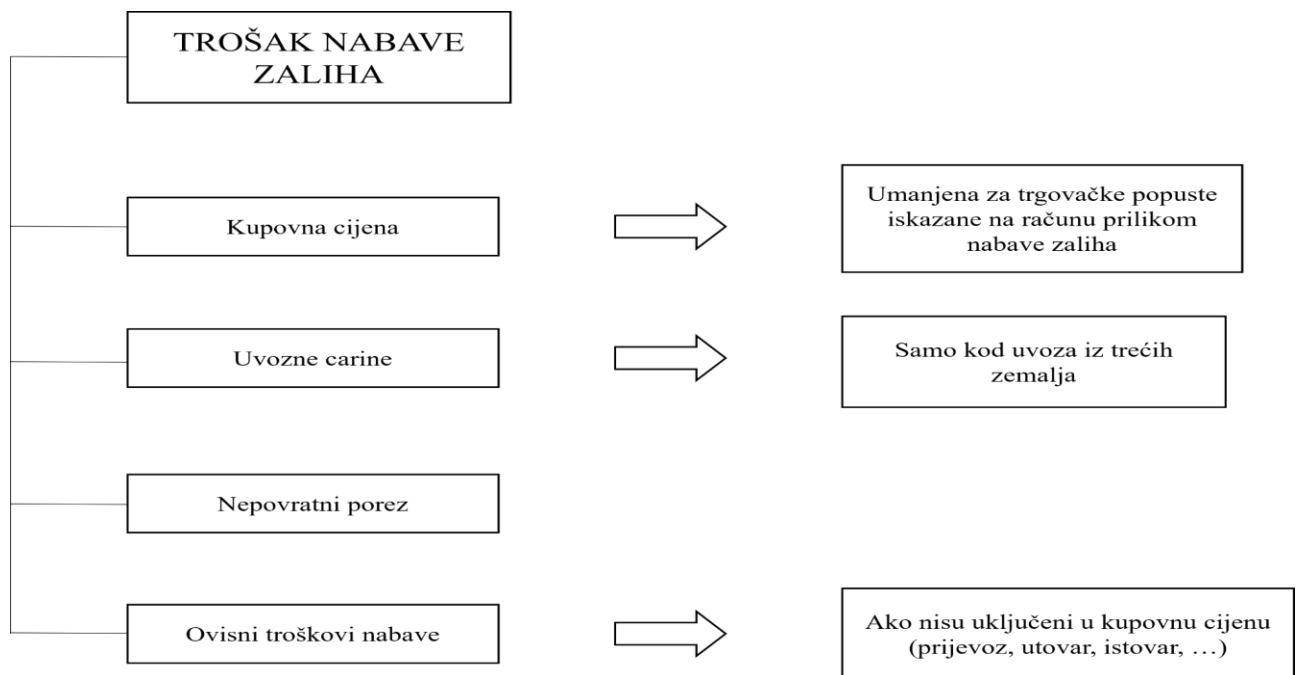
TROŠAK NABAVE ZALIHA

Kupovna cijena

Umanjena za trgovačke popuste iskazane na računu prilikom nabave zaliha

Uvozne carine

Samo kod uvoza iz trećih zemalja

Nepovratni porez

Ovisni troškovi nabave

Ako nisu uključeni u kupovnu cijenu (prijevoz, utovar, istovar, …)